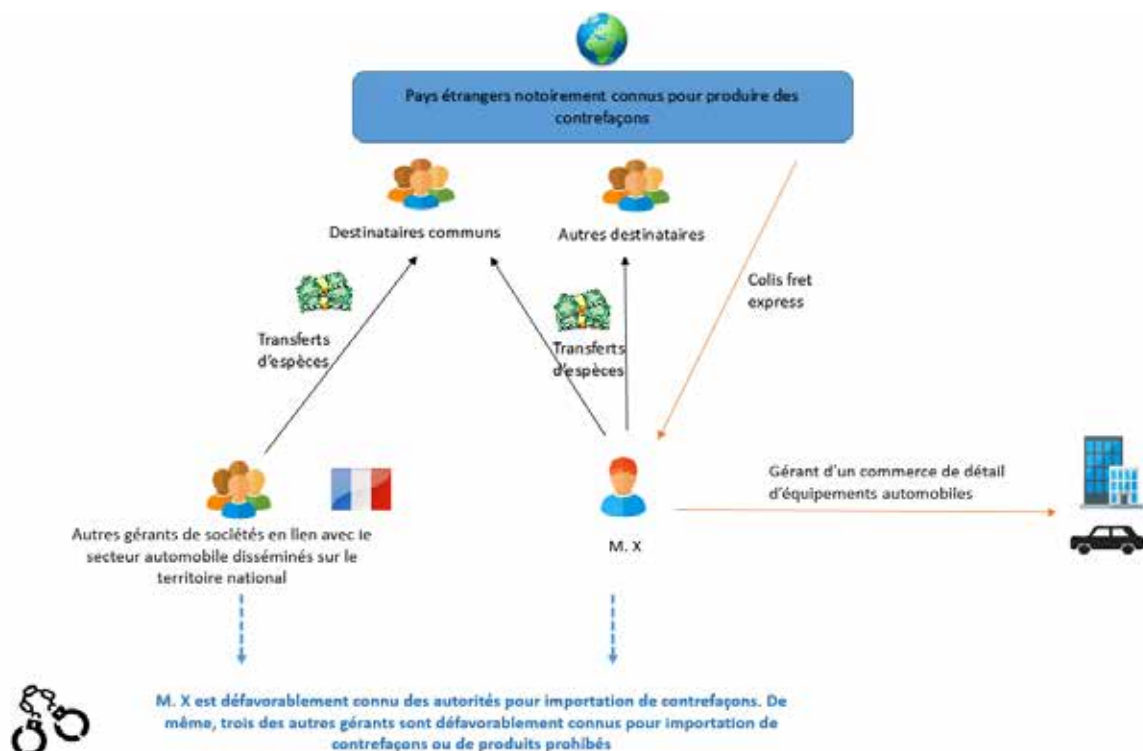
Pays étrangers notoirement connus pour produire des contrefaçons

Destinataires communs

Autres destinataires

Colis fret express

Transferts d'espèces

Transferts d'espèces

Autres gérants de sociétés en lien avec le secteur automobile disséminés sur le territoire national

M. X

Gérant d'un commerce de détail d'équipements automobiles

M. X est défavorablement connu des autorités pour importation de contrefaçons. De même, trois des autres gérants sont défavorablement connus pour importation de contrefaçons ou de produits prohibés